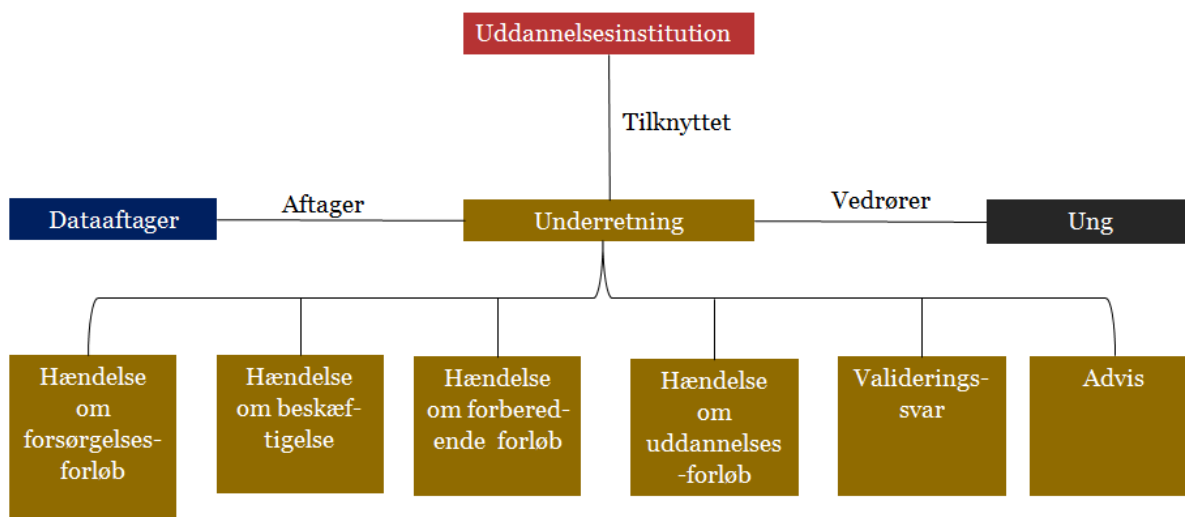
Uddannelsesinstitution

Tilknyttet

Dataaftager

Aftager

Underretning

Vedrører

Ung

Hændelse om forsørgelsesforløb

Hændelse om beskæftigelse

Hændelse om forberedende forløb

Hændelse om uddannelses-forløb

Valideringssvar

Advis